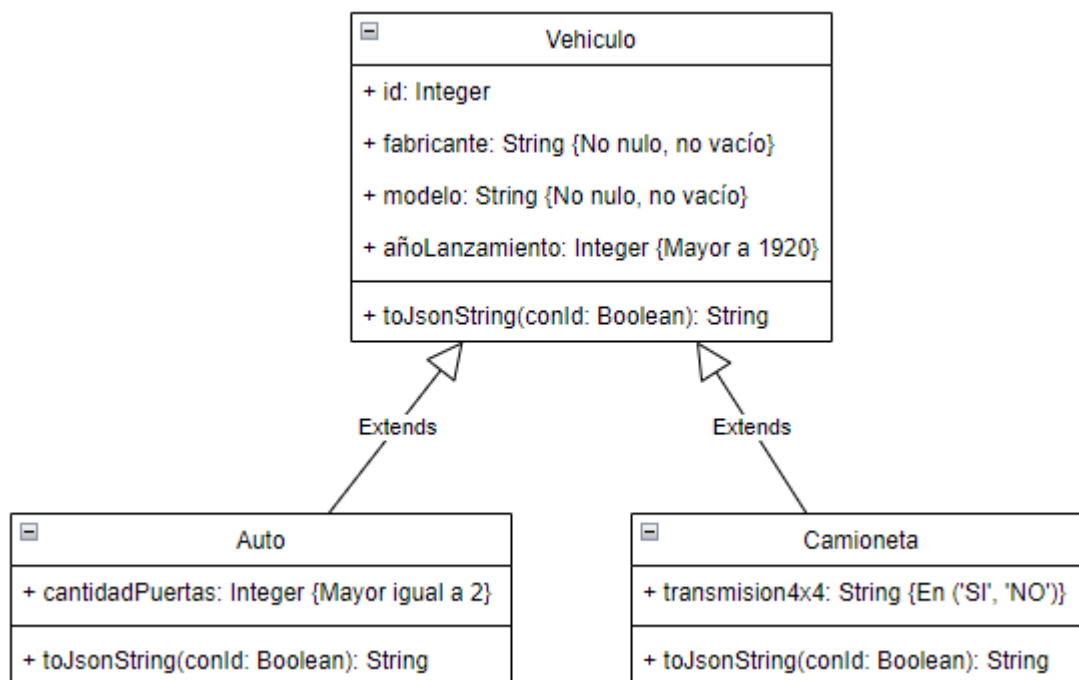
Vehiculo

+ id: Integer

+ fabricante: String {No nulo, no vacío}

+ modelo: String {No nulo, no vacío}

+ añoLanzamiento: Integer {Mayor a 1920}

+ toJsonString(conId: Boolean): String

Extends

Extends

Auto

+ cantidadPuertas: Integer {Mayor igual a 2}

+ toJsonString(conId: Boolean): String

Camioneta

+ transmision4x4: String {En ('SI', 'NO')}

+ toJsonString(conId: Boolean): String